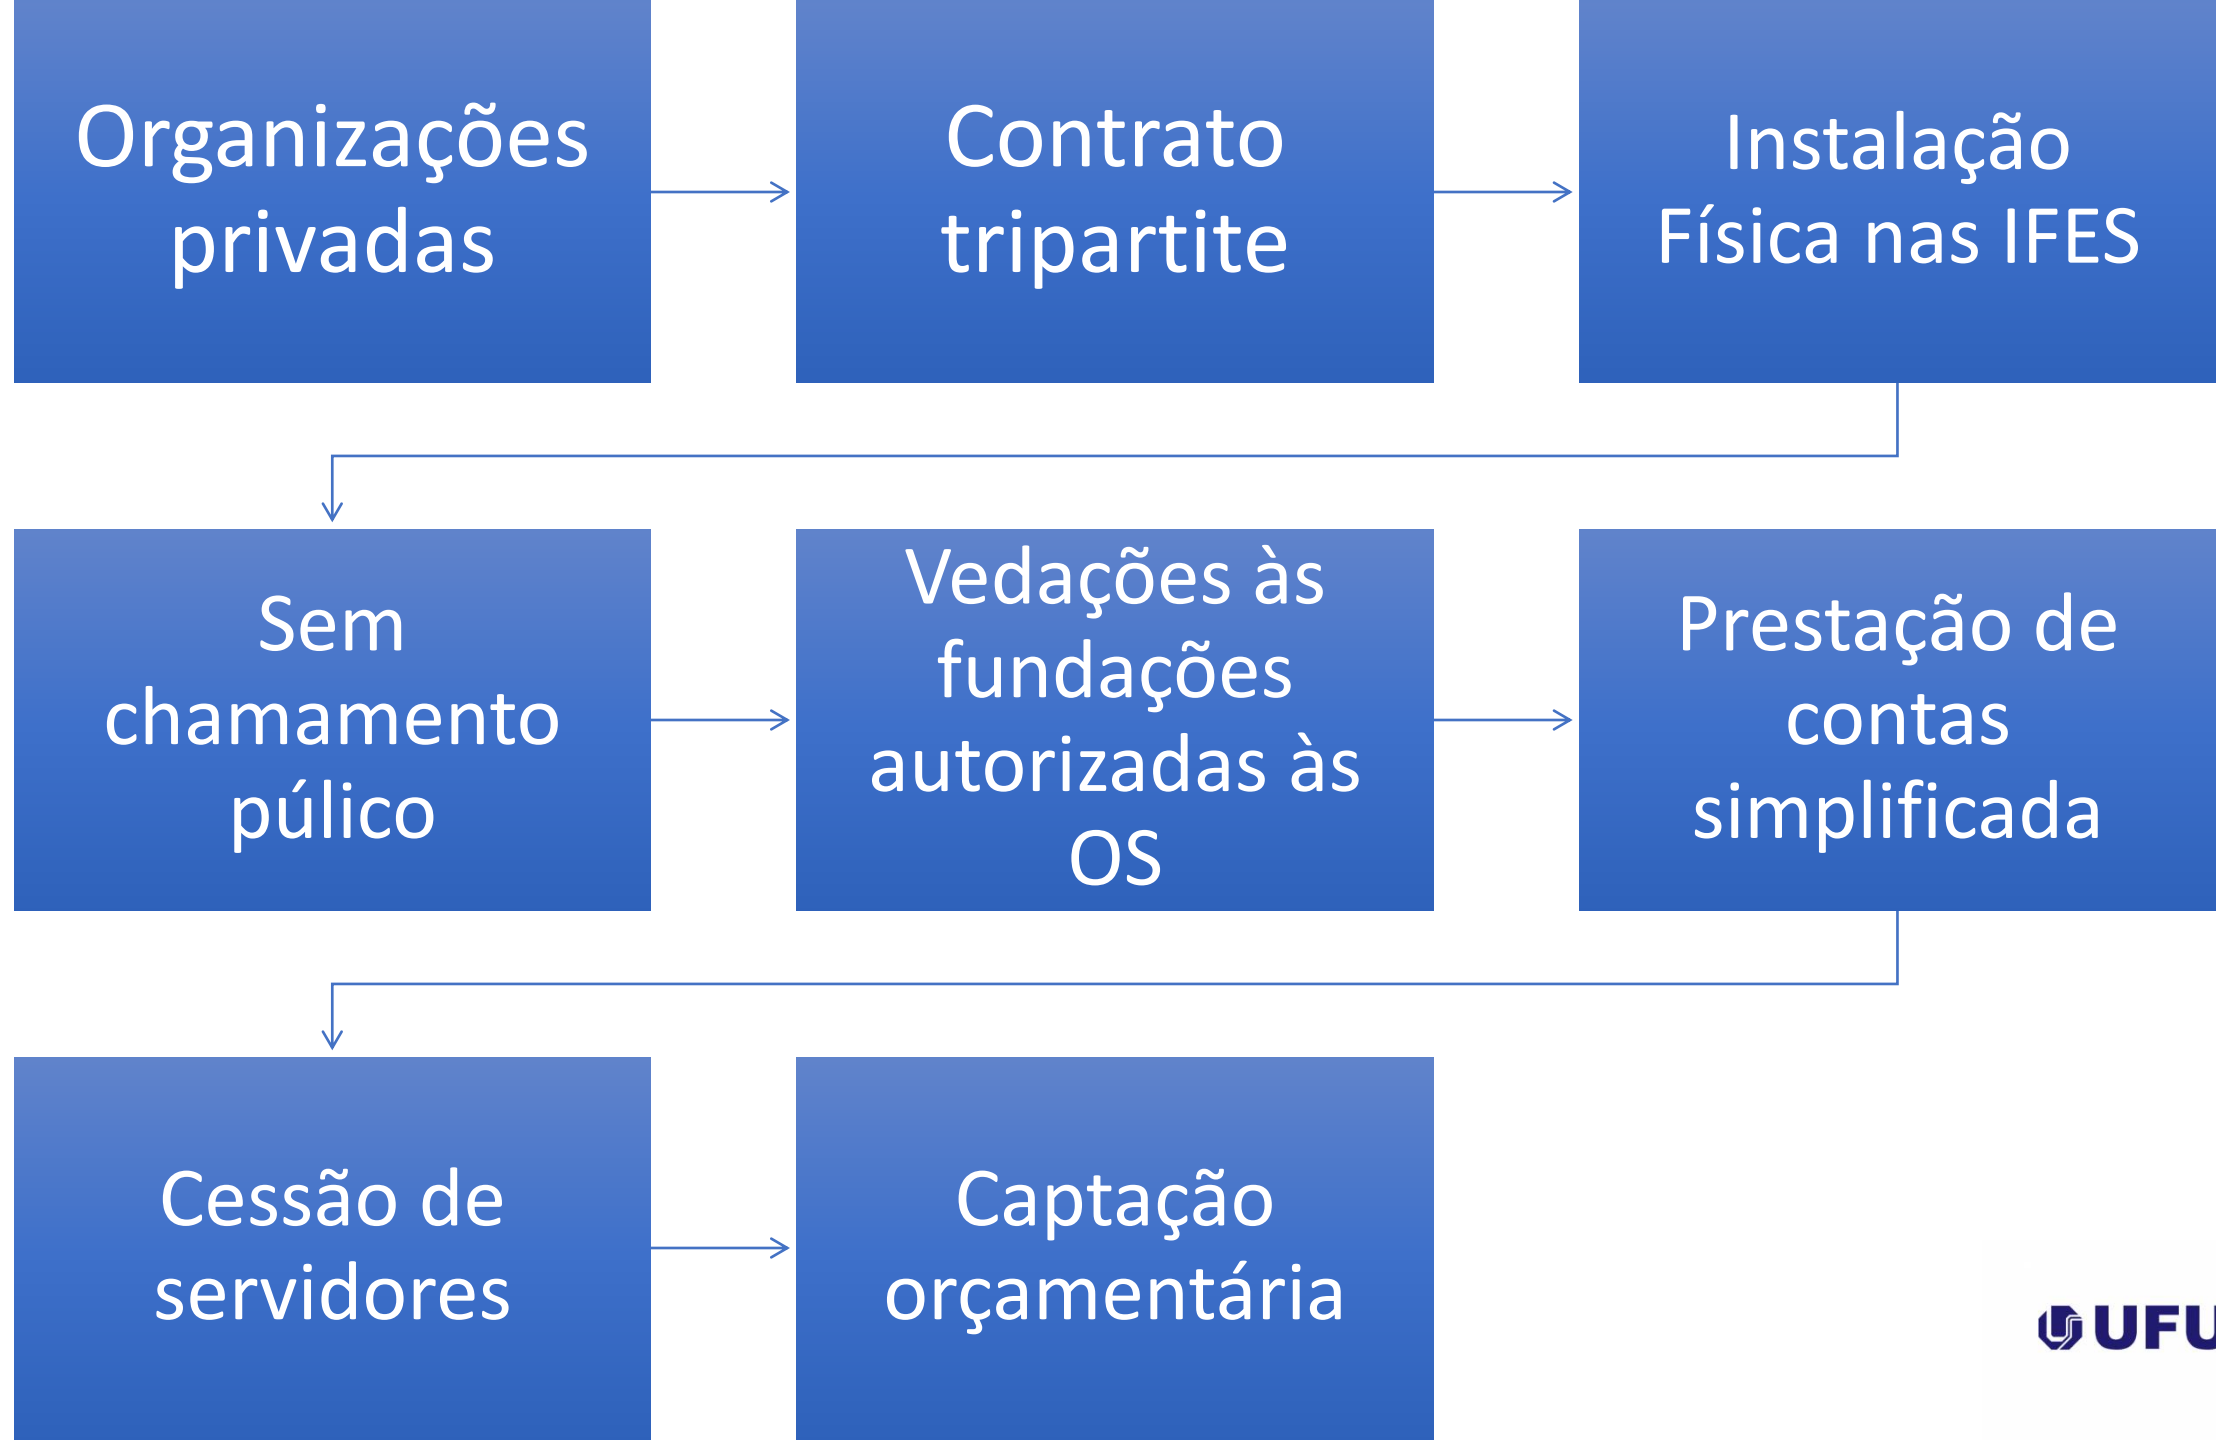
Organizações privadas

Contrato tripartite

Instalação Física nas IFES

Sem chamamento púlico

Vedações às fundações autorizadas às OS

Prestação de contas simplificada

Cessão de servidores

Captação orçamentária

UFU